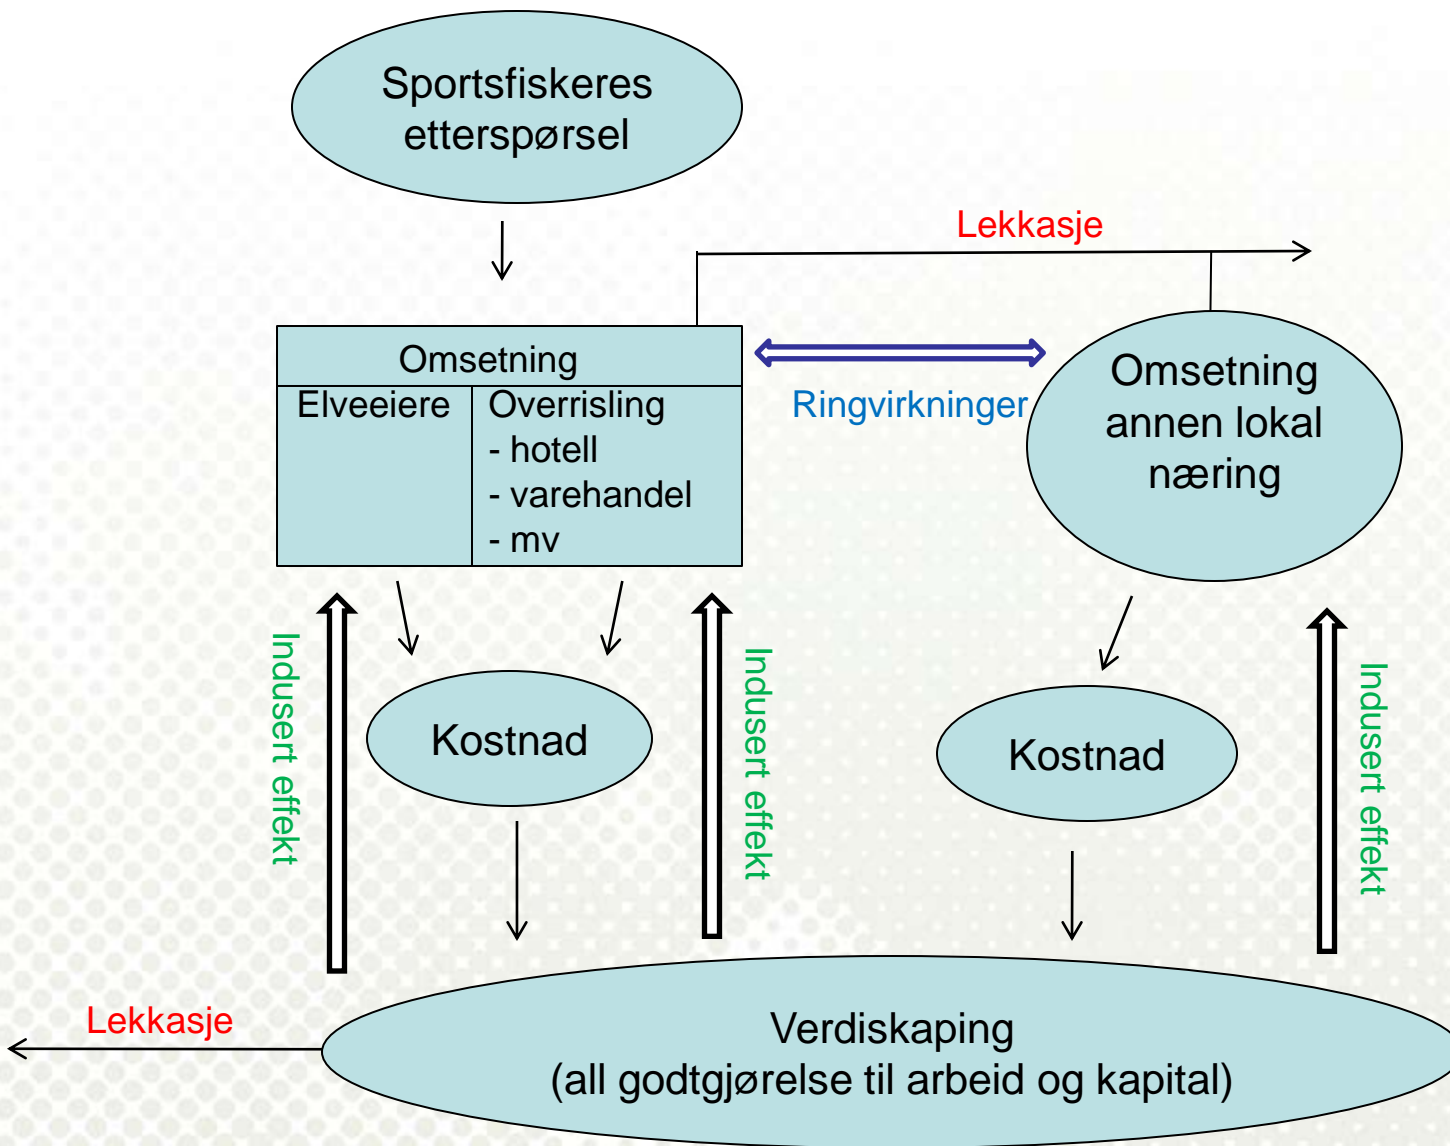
Sportsfiskeres etterspørsel

Lekkasje

| Omsetning | |
|---|---|
| Elveeiere | Overrisling<br>- hotell<br>- varehandel<br>- mv |

Ringvirkninger

Omsetning annen lokal næring

Indusert effekt

Kostnad

Indusert effekt

Kostnad

Indusert effekt

Lekkasje

Verdiskaping
(all godtgjørelse til arbeid og kapital)